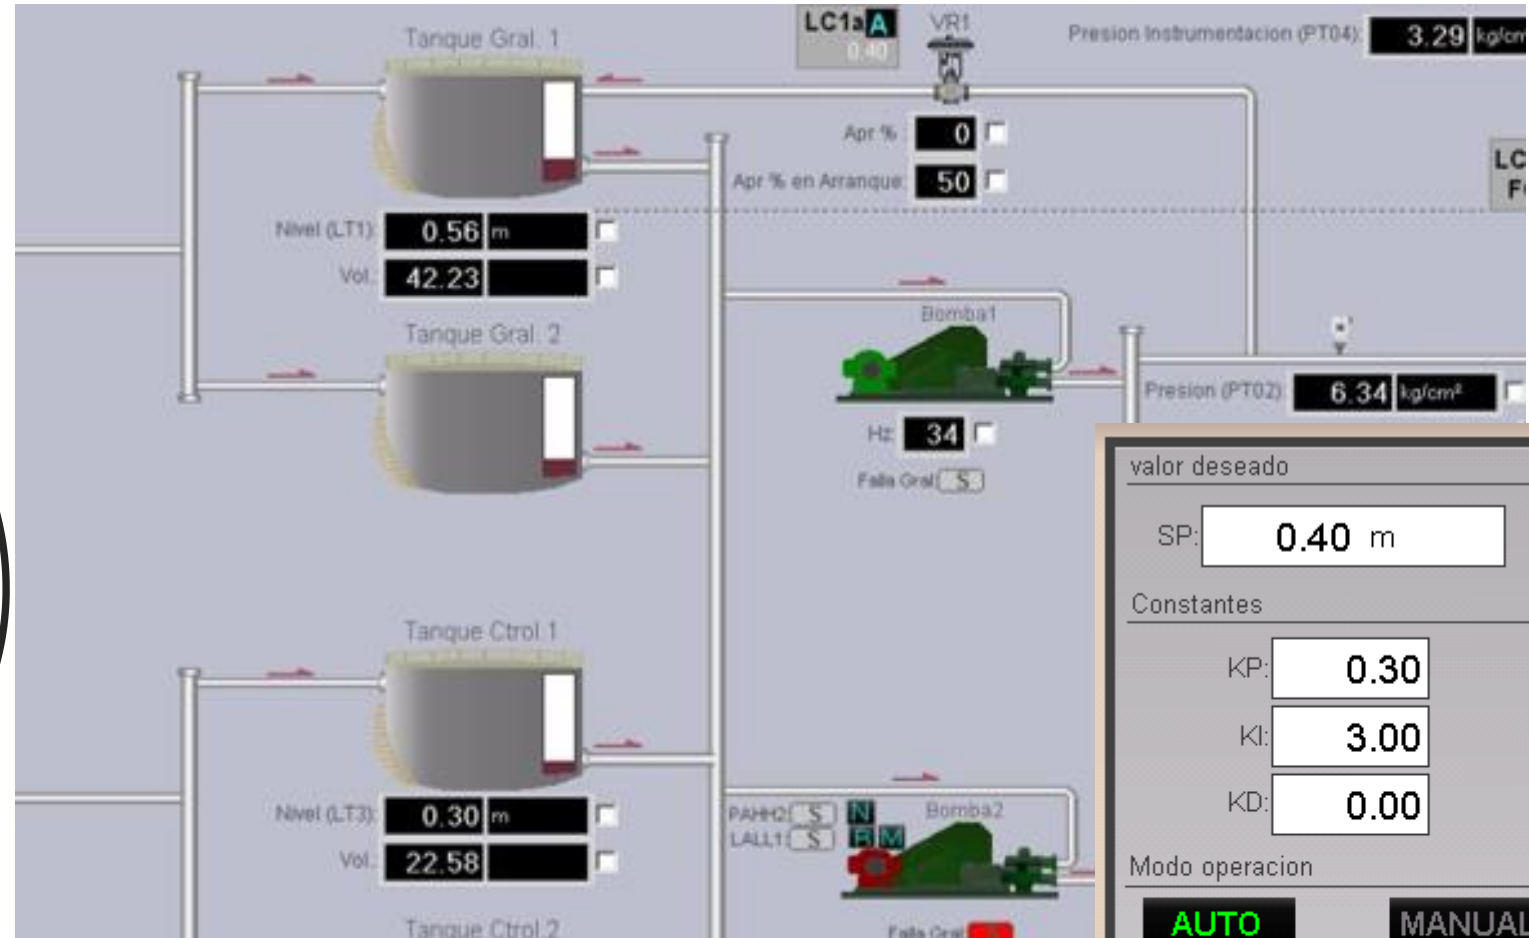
Tanque Gral. 1

LC1a A
0.40

VR1

Presion Instrumentacion (PT04): 3.29 kg/cm

Apr %: 0

Apr % en Arranque: 50

LC
F

Nivel (LT1): 0.56 m

Vol.: 42.23

Tanque Gral. 2

Bomba1

Presion (PT02): 6.34 kg/cm²

Hz: 34

Falla Gral S

valor deseado

SP: 0.40 m

Constantes

KP: 0.30

KI: 3.00

KD: 0.00

Modo operacion

AUTO

MANUAL

Tanque Ctrol 1

Nivel (LT3): 0.30 m

Vol.: 22.58

PAHH2 S N
LALL1 S R M

Bomba2

Tanque Ctrol 2

Falla Gral